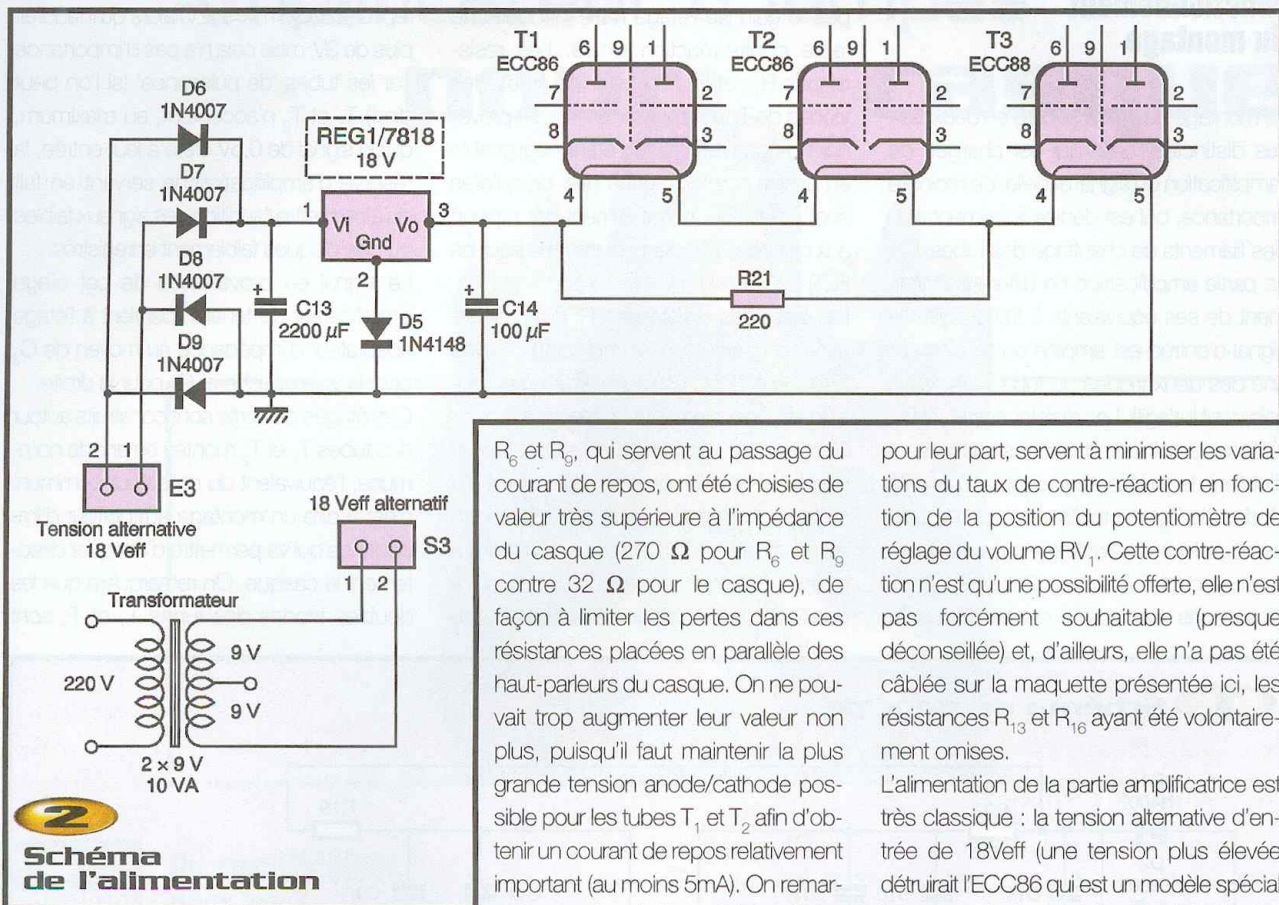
T1
ECC86
6 9 1
7 2
8 3
4 5

T2
ECC86
6 9 1
7 2
8 3
4 5

T3
ECC88
6 9 1
7 2
8 3
4 5

D6
1N4007
D7
1N4007
D8
1N4007
D9
1N4007

REG1/7818
18 V
1 Vi Vo 3
Gnd
2

C13
2200 $\mu$F
D5
1N4148
C14
100 $\mu$F
R21
220

2 1
E3
Tension alternative
18 Veff

18 Veff alternatif
S3
1 2

Transformateur
9 V
220 V
9 V
2 × 9 V
10 VA

2
Schéma
de l'alimentation

$R_6$ et $R_9$, qui servent au passage du courant de repos, ont été choisies de valeur très supérieure à l'impédance du casque (270 Ω pour $R_6$ et $R_9$ contre 32 Ω pour le casque), de façon à limiter les pertes dans ces résistances placées en parallèle des haut-parleurs du casque. On ne pouvait trop augmenter leur valeur non plus, puisqu'il faut maintenir la plus grande tension anode/cathode possible pour les tubes $T_1$ et $T_2$ afin d'obtenir un courant de repos relativement important (au moins 5mA). On remar-

pour leur part, servent à minimiser les variations du taux de contre-réaction en fonction de la position du potentiomètre de réglage du volume $RV_1$. Cette contre-réaction n'est qu'une possibilité offerte, elle n'est pas forcément souhaitable (presque déconseillée) et, d'ailleurs, elle n'a pas été câblée sur la maquette présentée ici, les résistances $R_{13}$ et $R_{16}$ ayant été volontairement omises.

L'alimentation de la partie amplificatrice est très classique : la tension alternative d'entrée de 18Veff (une tension plus élevée détruirait l'ECC86 qui est un modèle spécial